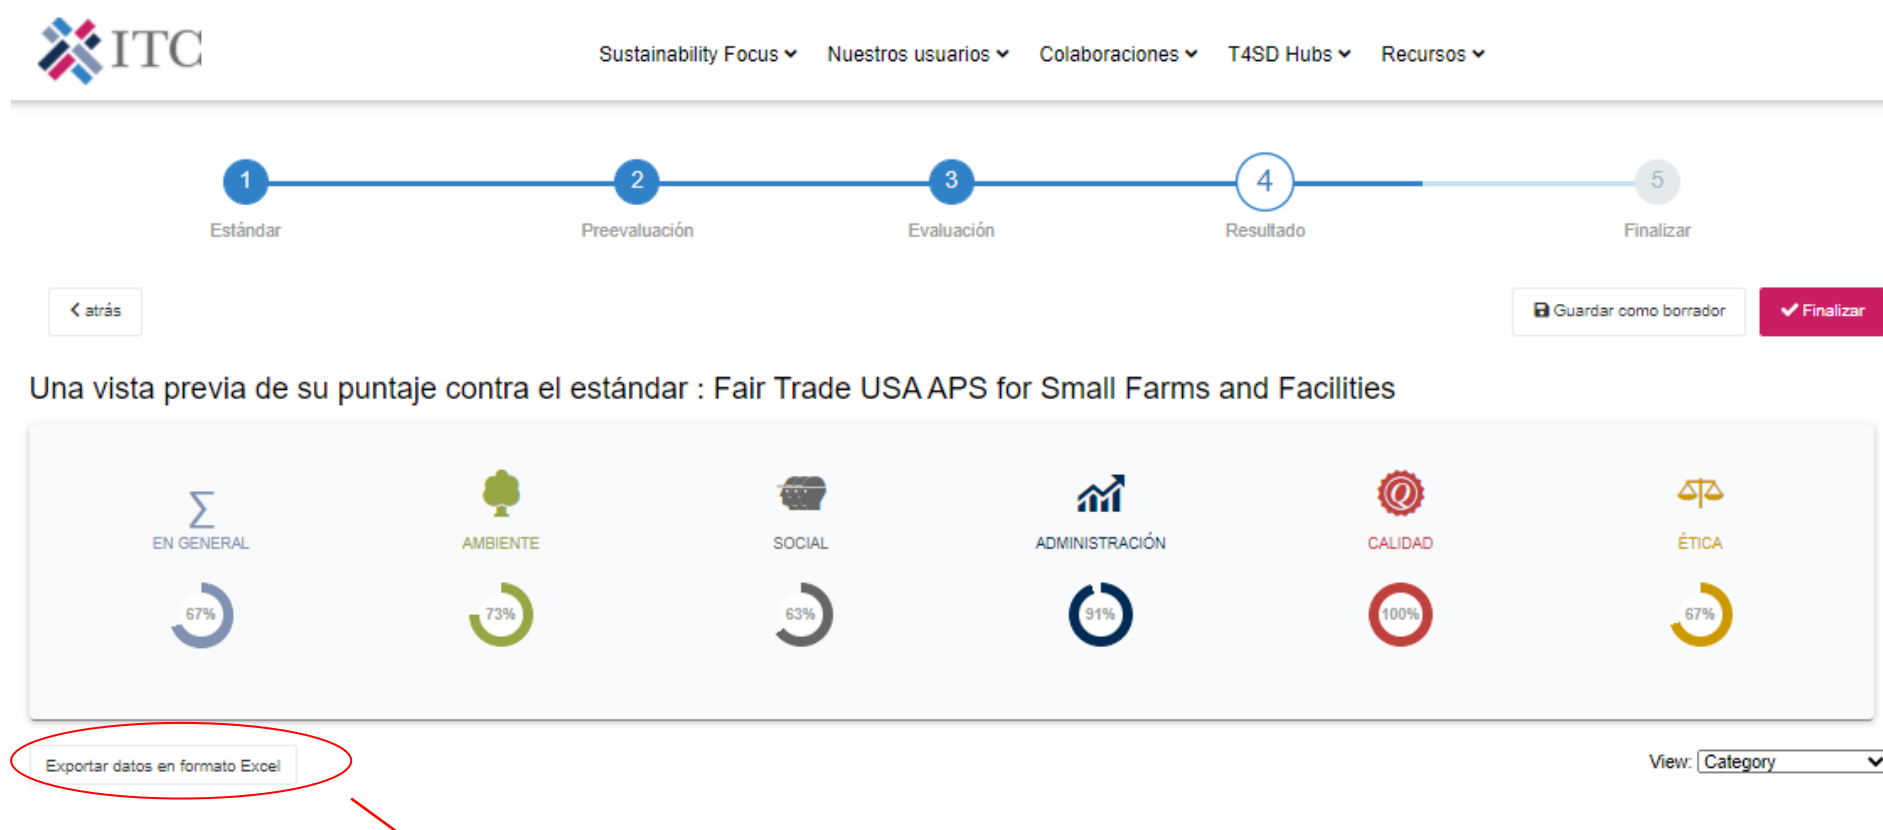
ITC

Sustainability Focus Nuestros usuarios Colaboraciones T4SD Hubs Recursos

1 Estándar
2 Preevaluación
3 Evaluación
4 Resultado
5 Finalizar

atrás

Guardar como borrador
Finalizar

Una vista previa de su puntaje contra el estándar : Fair Trade USA APS for Small Farms and Facilities

EN GENERAL
67%

AMBIENTE
73%

SOCIAL
63%

ADMINISTRACIÓN
91%

CALIDAD
100%

ÉTICA
67%

Exportar datos en formato Excel

View: Category